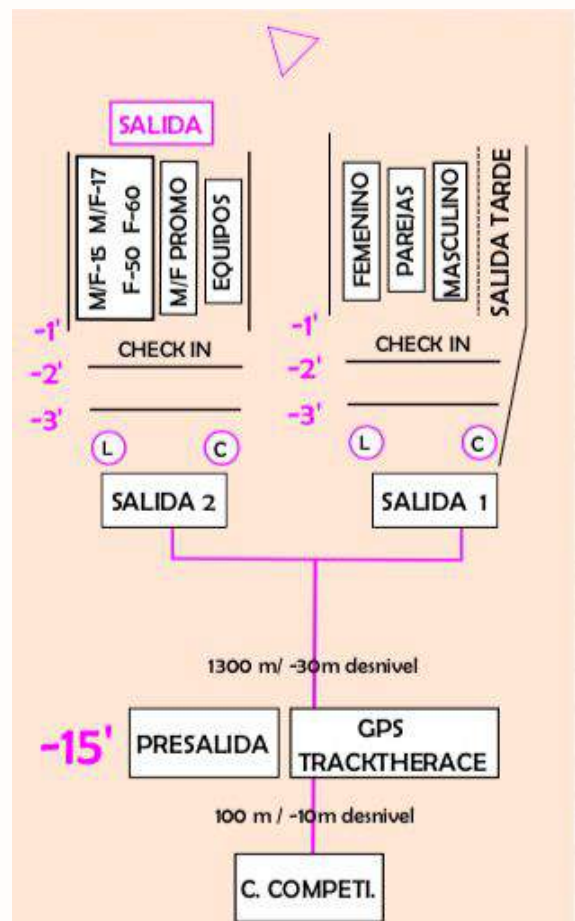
SALIDA

M/F-15 M/F-17 F-50 F-60

M/F PROMO

EQUIPOS

FEMENINO

PAREJAS

MASCULINO

SALIDA TARDE

-1'

-2'

-3'

CHECK IN

-1'

-2'

-3'

CHECK IN

L

C

L

C

SALIDA 2

SALIDA 1

1300 m/ -30m desnivel

-15'

PRESALIDA

GPS TRACKTHERACE

100 m / -10m desnivel

C. COMPETI.